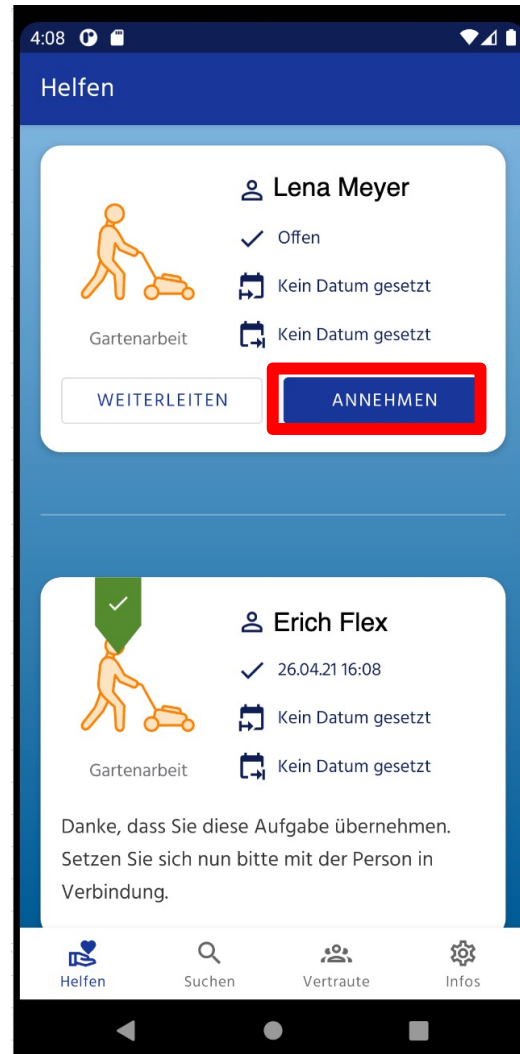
4:08

Helfen

Lena Meyer

Offen

Kein Datum gesetzt

Kein Datum gesetzt

Gartenarbeit

WEITERLEITEN

ANNEHMEN

Erich Flex

26.04.21 16:08

Kein Datum gesetzt

Kein Datum gesetzt

Gartenarbeit

Danke, dass Sie diese Aufgabe übernehmen. Setzen Sie sich nun bitte mit der Person in Verbindung.

Helfen

Suchen

Vertraute

Infos